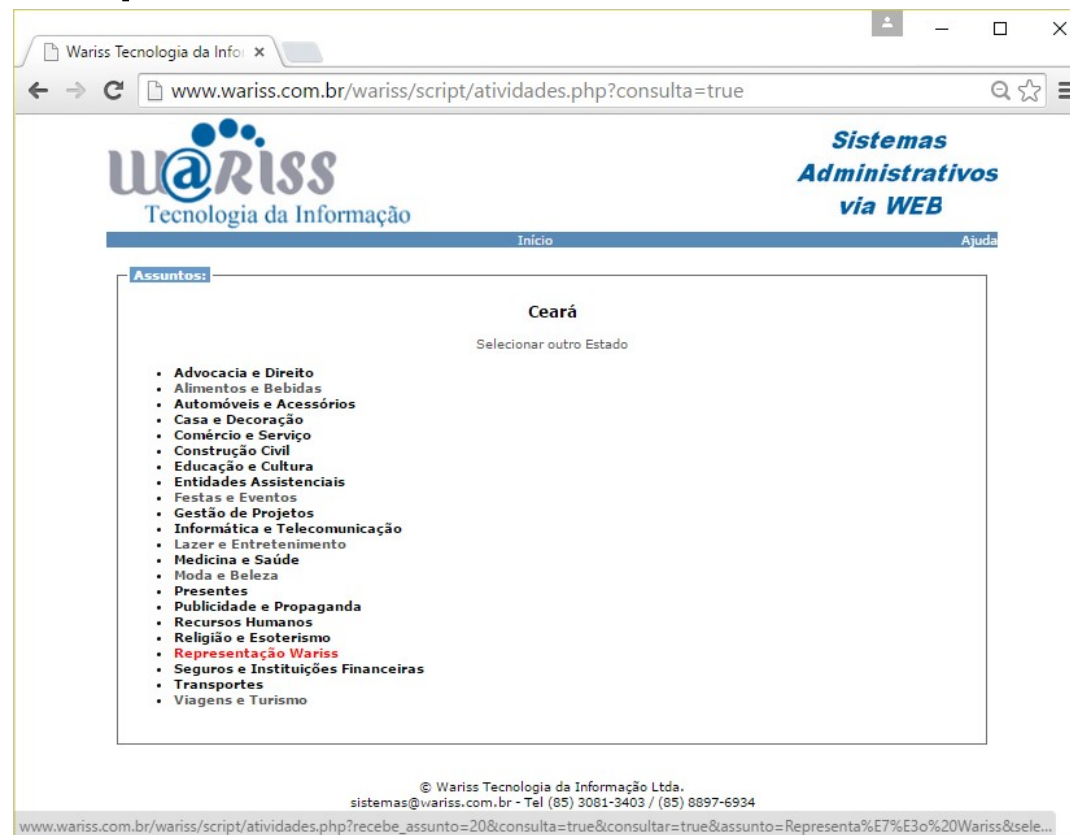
Wariss Tecnologia da Infor ×

www.wariss.com.br/wariss/script/atividades.php?consulta=true

W@RISS
Tecnologia da Informação

Sistemas Administrativos via WEB

Início

Ajuda

Assuntos:

Ceará

Selecionar outro Estado

- Advocacia e Direito
- Alimentos e Bebidas
- Automóveis e Acessórios
- Casa e Decoração
- Comércio e Serviço
- Construção Civil
- Educação e Cultura
- Entidades Assistenciais
- Festas e Eventos
- Gestão de Projetos
- Informática e Telecomunicação
- Lazer e Entretenimento
- Medicina e Saúde
- Moda e Beleza
- Presentes
- Publicidade e Propaganda
- Recursos Humanos
- Religião e Esoterismo
- Representação Wariss
- Seguros e Instituições Financeiras
- Transportes
- Viagens e Turismo

© Wariss Tecnologia da Informação Ltda.
sistemas@wariss.com.br - Tel (85) 3081-3403 / (85) 8897-6934

www.wariss.com.br/wariss/script/atividades.php?recebe_assunto=20&consulta=true&consultar=true&assunto=Representa%E7%E3o%20Wariss&sele...